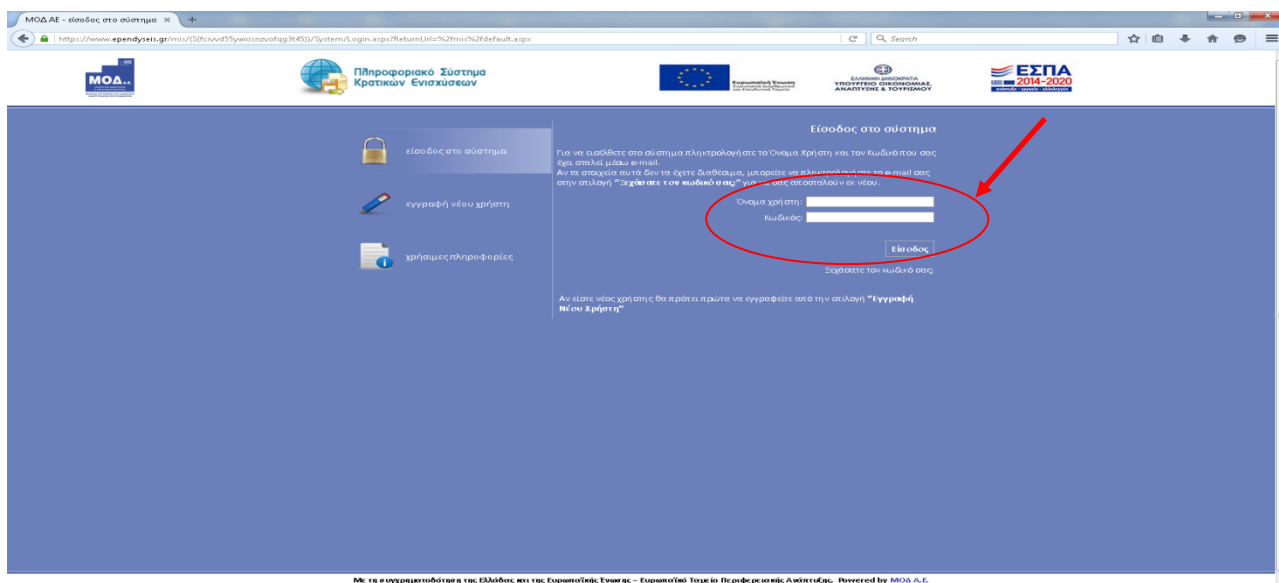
ΜΟΔ ΑΕ - είσοδος στο σύστημα ×  +

https://www.ependyseis.gr/mis/(S(fciwd55ywxiinzvofqg3t45))/System/Login.aspx?ReturnUrl=%2fmis%2fdefault.aspx

Search

ΜΟΔ Α.Ε.

Πληροφοριακό Σύστημα Κρατικών Ενισχύσεων

Ευρωπαϊκή Ένωση

ΕΛΛΗΝΙΚΗ ΔΗΜΟΚΡΑΤΙΑ ΥΠΟΥΡΓΕΙΟ ΟΙΚΟΝΟΜΙΑΣ, ΑΝΑΠΤΥΞΗΣ & ΤΟΥΡΙΣΜΟΥ

ΕΣΠΑ 2014-2020

είσοδος στο σύστημα

εγγραφή νέου χρήστη

χρήσιμες πληροφορίες

Είσοδος στο σύστημα

Για να εισέλθετε στο σύστημα πληκτρολογήστε το Όνομα Χρήστη και τον Κωδικό που σας έχει σταλεί μέσω e-mail.
Αν τα στοιχεία αυτά δεν τα έχετε διαθέσιμα, μπορείτε να πληκτρολογήσετε το e-mail σας στην επιλογή "Ξεχάσατε τον κωδικό σας" για να σας αποσταλούν εκ νέου.

Όνομα χρήστη:
Κωδικός:

Είσοδος

Ξεχάσατε τον κωδικό σας;

Αν είστε νέος χρήστης θα πρέπει πρώτα να εγγραφείτε από την επιλογή "Εγγραφή Νέου Χρήστη"

Με τη συγχρηματοδότηση της Ελλάδας και της Ευρωπαϊκής Ένωσης – Ευρωπαϊκό Ταμείο Περιφερειακής Ανάπτυξης. Powered by ΜΟΔ Α.Ε.